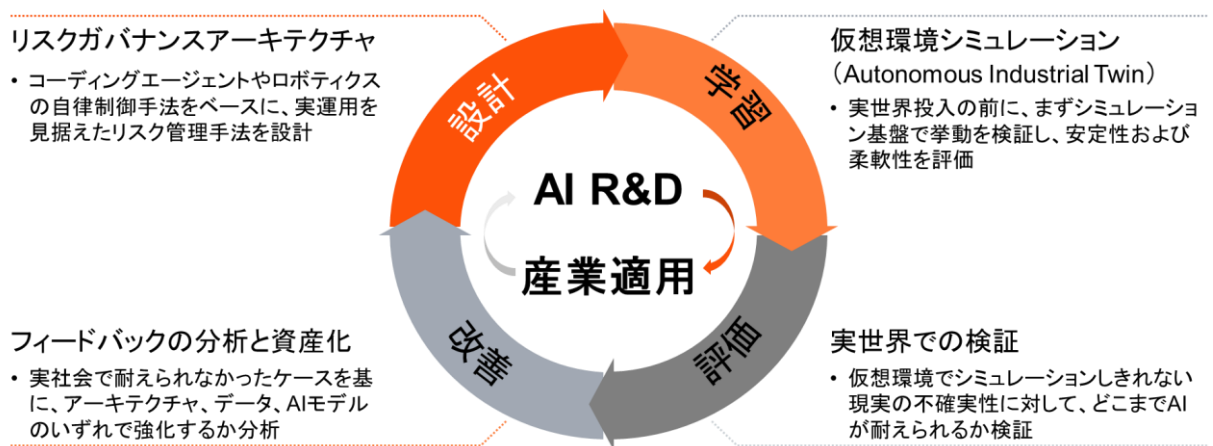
リスクガバナンスアーキテクチャ

• コーディングエージェントやロボティクスの自律制御手法をベースに、実運用を見据えたリスク管理手法を設計

仮想環境シミュレーション
（Autonomous Industrial Twin）

• 実世界投入の前に、まずシミュレーション基盤で挙動を検証し、安定性および柔軟性を評価

設計

学習

AI R&D

産業適用

評価

改善

フィードバックの分析と資産化

• 実社会で耐えられなかったケースを基に、アーキテクチャ、データ、AIモデルのいずれで強化するか分析

実世界での検証

• 仮想環境でシミュレーションしきれない現実の不確実性に対して、どこまでAIが耐えられるか検証